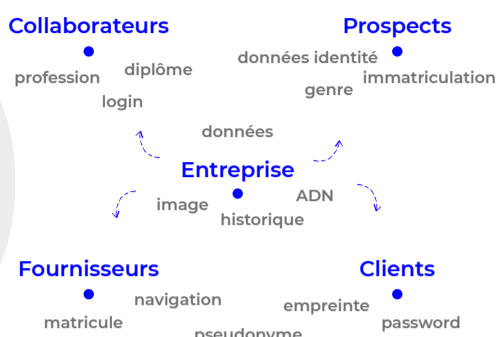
Collaborateurs

profession diplôme

login

Prospects

données identité

immatriculation

genre

données

Entreprise

image ADN

historique

Fournisseurs

navigation

matricule

pseudonyme

Clients

empreinte

password